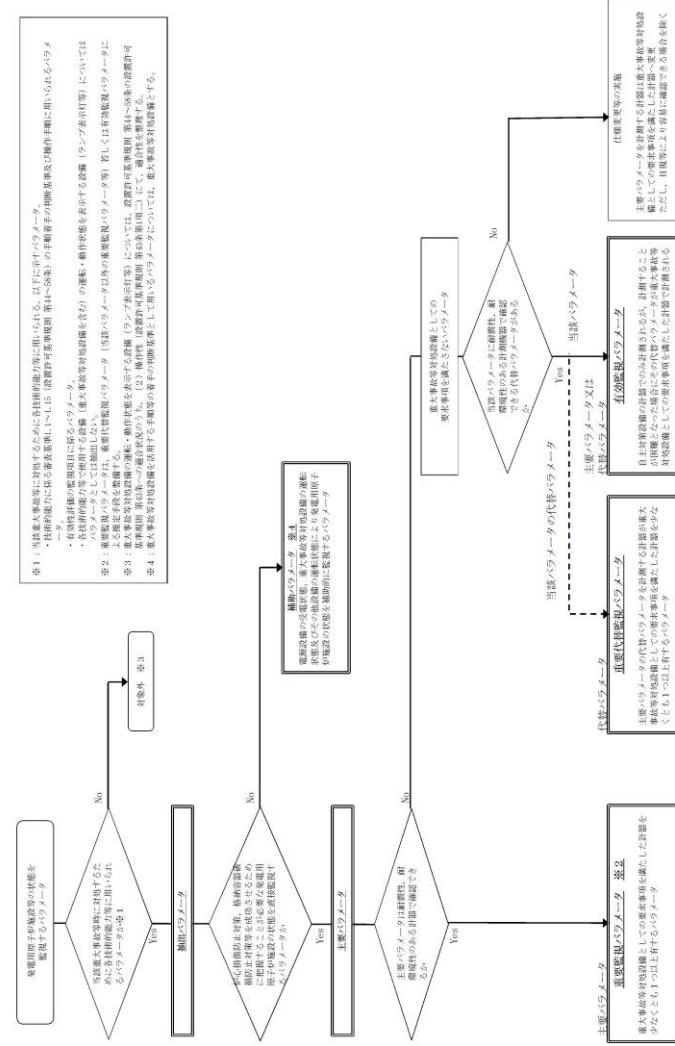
発電用原子炉施設等の状態を監視するパラメータ

当該重大事故等に対処するために各技術的能力等に用いられるパラメータか※1

Yes

No

対象外 ※3

抽出パラメータ

炉心損傷防止対策、格納容器破損防止対策等を成功させるために把握することが必要な発電用原子炉施設の状態を直接監視するパラメータか

Yes

No

補助パラメータ ※4

電源設備の受電状態、重大事故等対処設備の運転状態及びその他の設備の運転状態により発電用原子炉施設の状態を補助的に監視するパラメータ

主要パラメータ

主要パラメータは耐震性、耐環境性のある計器で確認できるか

Yes

主要パラメータ

重要監視パラメータ ※2

重大事故等対処設備としての要求事項を満たした計器を少なくとも1つ以上有するパラメータ

重大事故等対処設備としての要求事項を満たさないパラメータ

当該パラメータに耐震性、耐環境性のある計測機器で確認できる代替パラメータがあるか

Yes

No

当該パラメータの代替パラメータ

代替パラメータ

重要代替監視パラメータ

主要パラメータの代替パラメータを計測する計器が重大事故等対処設備としての要求事項を満たした計器を少なくとも1つ以上有するパラメータ

主要パラメータ又は代替パラメータ

有効監視パラメータ

自主対策設備の計器でのみ計測されるが、計測することが困難となった場合にその代替パラメータが重大事故等対処設備としての要求事項を満たした計器で計測される

当該パラメータ

代替変更等の実施

主要パラメータを計測する計器は重大事故等対処設備としての要求事項を満たした計器へ変更
ただし、目視等により容易に確認できる場合を除く

※1：当該重大事故等に対処するために各技術的能力等に用いられる、以下に示すパラメータ。
・技術的能力に係る審査基準1.1～1.15（設置許可基準規則 第44～58条）の手順着手の判断基準及び操作手順に用いられるパラメータ
・有効性評価の監視項目に係るパラメータ
・各技術的能力等で使用する設備（重大事故等対処設備を含む）の運転・動作状態を表示する設備（ランプ表示灯等）については、パラメータとしては抽出しない。
※2：重要監視パラメータは、重要代替監視パラメータ（当該パラメータ以外の重要監視パラメータ等）若しくは有効監視パラメータによる推定手段を整備する。
※3：重大事故等対処設備の運転・動作状態を表示する設備（ランプ表示灯等）については、設置許可基準規則 第44～58条の設置許可基準規則 第58条一の場合を除くものとし（2）操作性（設置許可基準規則 第43条第1項二）にて、適合性を整理する。
※4：重大事故等対処設備を活用する手順等の着手の判断基準として用いるパラメータについては、重大事故等対処設備とする。